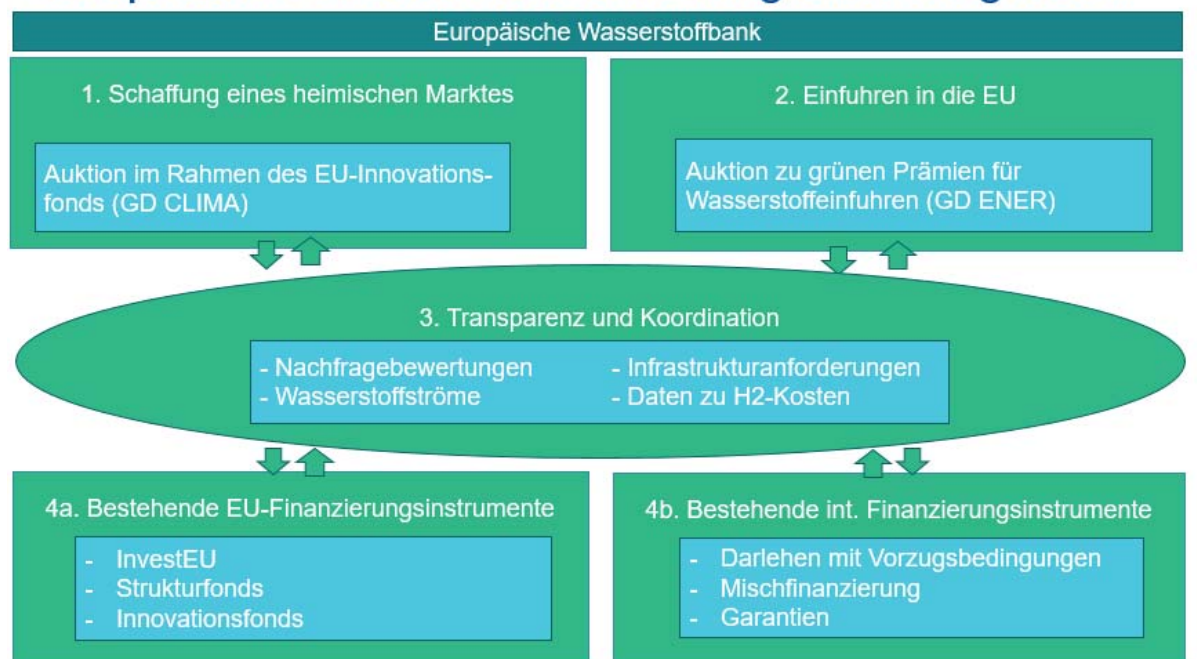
Europäische Wasserstoffbank

1. Schaffung eines heimischen Marktes

Auktion im Rahmen des EU-Innovationsfonds (GD CLIMA)

2. Einfuhren in die EU

Auktion zu grünen Prämien für Wasserstoffeinfuhren (GD ENER)

3. Transparenz und Koordination

- Nachfragebewertungen
- Wasserstoffströme

- Infrastrukturanforderungen
- Daten zu H2-Kosten

4a. Bestehende EU-Finanzierungsinstrumente

- InvestEU
- Strukturfonds
- Innovationsfonds

4b. Bestehende int. Finanzierungsinstrumente

- Darlehen mit Vorzugsbedingungen
- Mischfinanzierung
- Garantien